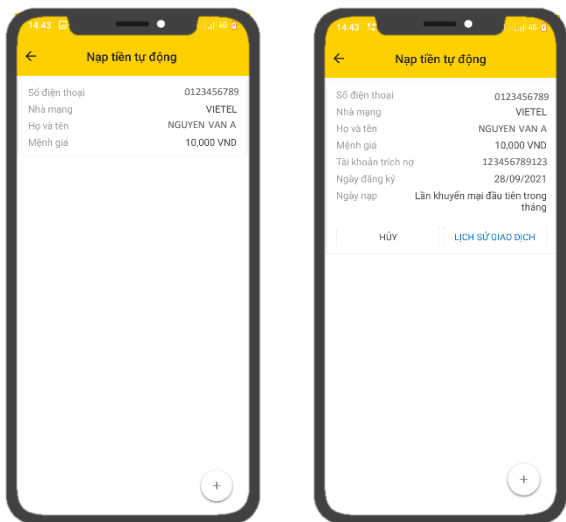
14:43

Nạp tiền tự động

Số điện thoại 0123456789
Nhà mạng VIETEL
Họ và tên NGUYEN VAN A
Mệnh giá 10,000 VND

+

14:43

Nạp tiền tự động

Số điện thoại 0123456789
Nhà mạng VIETEL
Họ và tên NGUYEN VAN A
Mệnh giá 10,000 VND
Tài khoản trích nợ 123456789123
Ngày đăng ký 28/09/2021
Ngày nạp Lần khuyến mại đầu tiên trong tháng

HỦY
LỊCH SỬ GIAO DỊCH

+